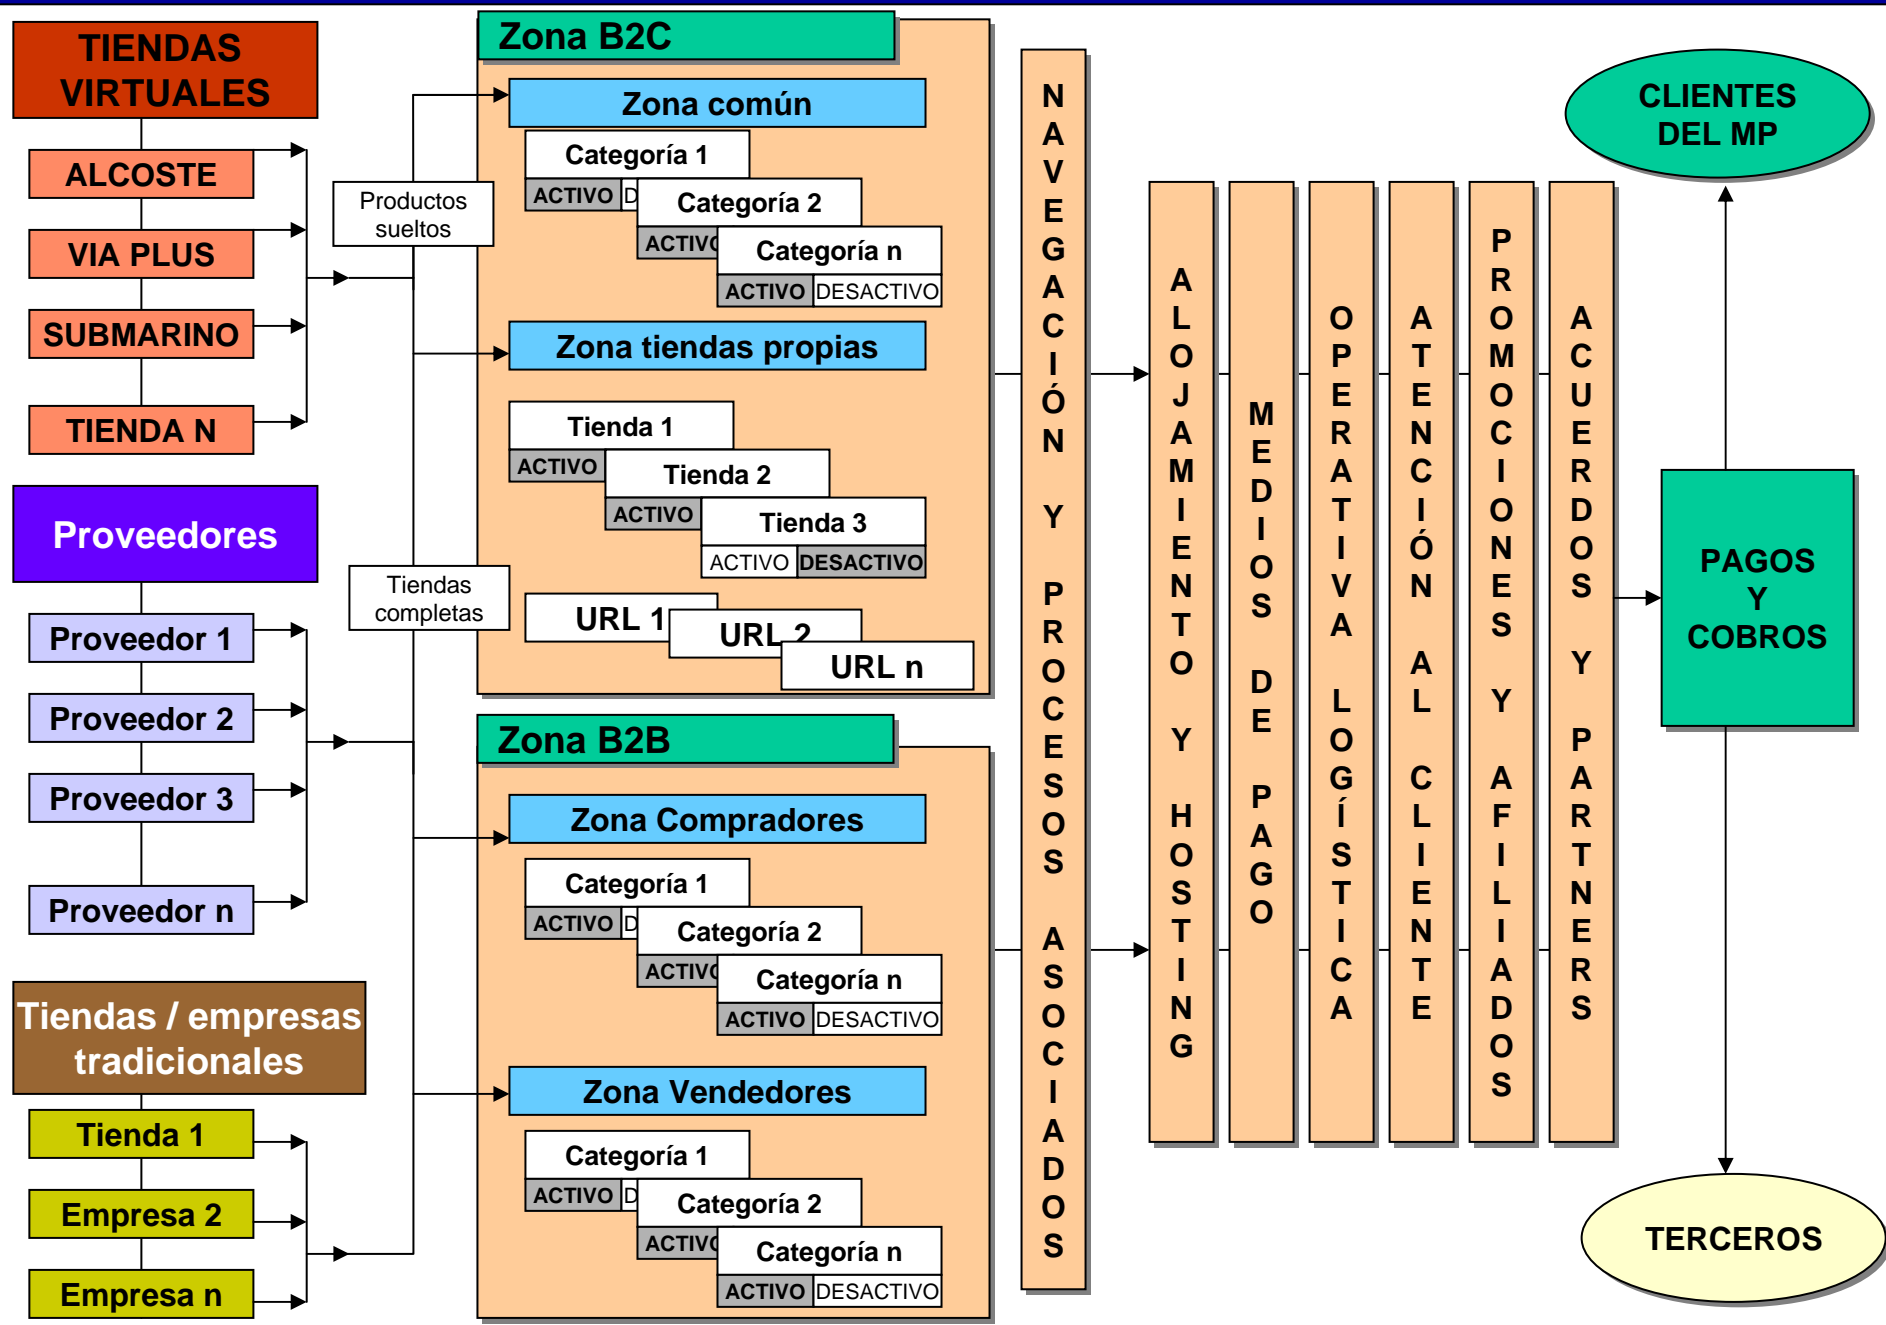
TIENDAS VIRTUALES

ALCOSTE

VIA PLUS

SUBMARINO

TIENDA N

Proveedores

Proveedor 1

Proveedor 2

Proveedor 3

Proveedor n

Tiendas / empresas tradicionales

Tienda 1

Empresa 2

Empresa n

Productos sueltos

Tiendas completas

Zona B2C

Zona común

Categoría 1

ACTIVO D

Categoría 2

ACTIV

Categoría n

ACTIVO DESACTIVO

Zona tiendas propias

Tienda 1

ACTIVO

Tienda 2

ACTIVO

Tienda 3

ACTIVO DESACTIVO

URL 1

URL 2

URL n

Zona B2B

Zona Compradores

Categoría 1

ACTIVO D

Categoría 2

ACTIV

Categoría n

ACTIVO DESACTIVO

Zona Vendedores

Categoría 1

ACTIVO D

Categoría 2

ACTIV

Categoría n

ACTIVO DESACTIVO

NAVEGACIÓN Y PROCESOS ASOCIADOS

ALOJAMIENTO Y HOSTING

MEDIOS DE PAGO

OPERATIVA LOGÍSTICA

ATENCIÓN AL CLIENTE

PROMOCIONES Y AFILIADOS

ACUERDOS Y PARTNERS

CLIENTES DEL MP

PAGOS Y COBROS

TERCEROS